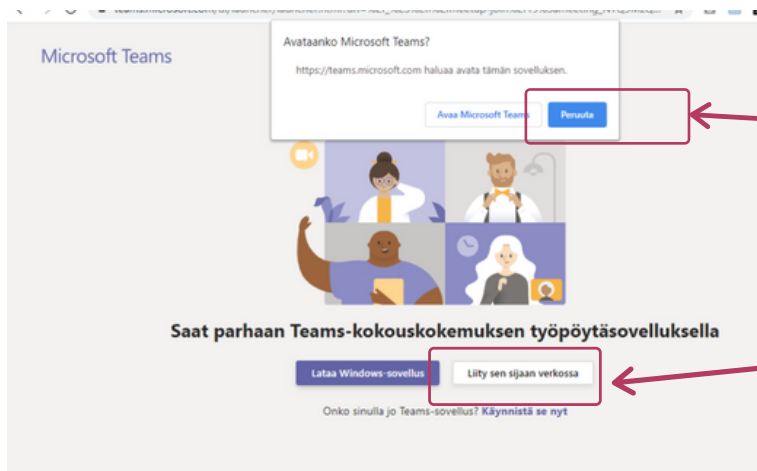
teams.microsoft.com/dl/launcher/launcher.html?url=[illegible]

Microsoft Teams

Avataanko Microsoft Teams?

https://teams.microsoft.com haluaa avata tämän sovelluksen.

Avaa Microsoft Teams

Peruuta

Saat parhaan Teams-kokouskokemuksen työpöytäsovelluksella

Lataa Windows-sovellus

Liity sen sijaan verkossa

Onko sinulla jo Teams-sovellus? Käynnistä se nyt